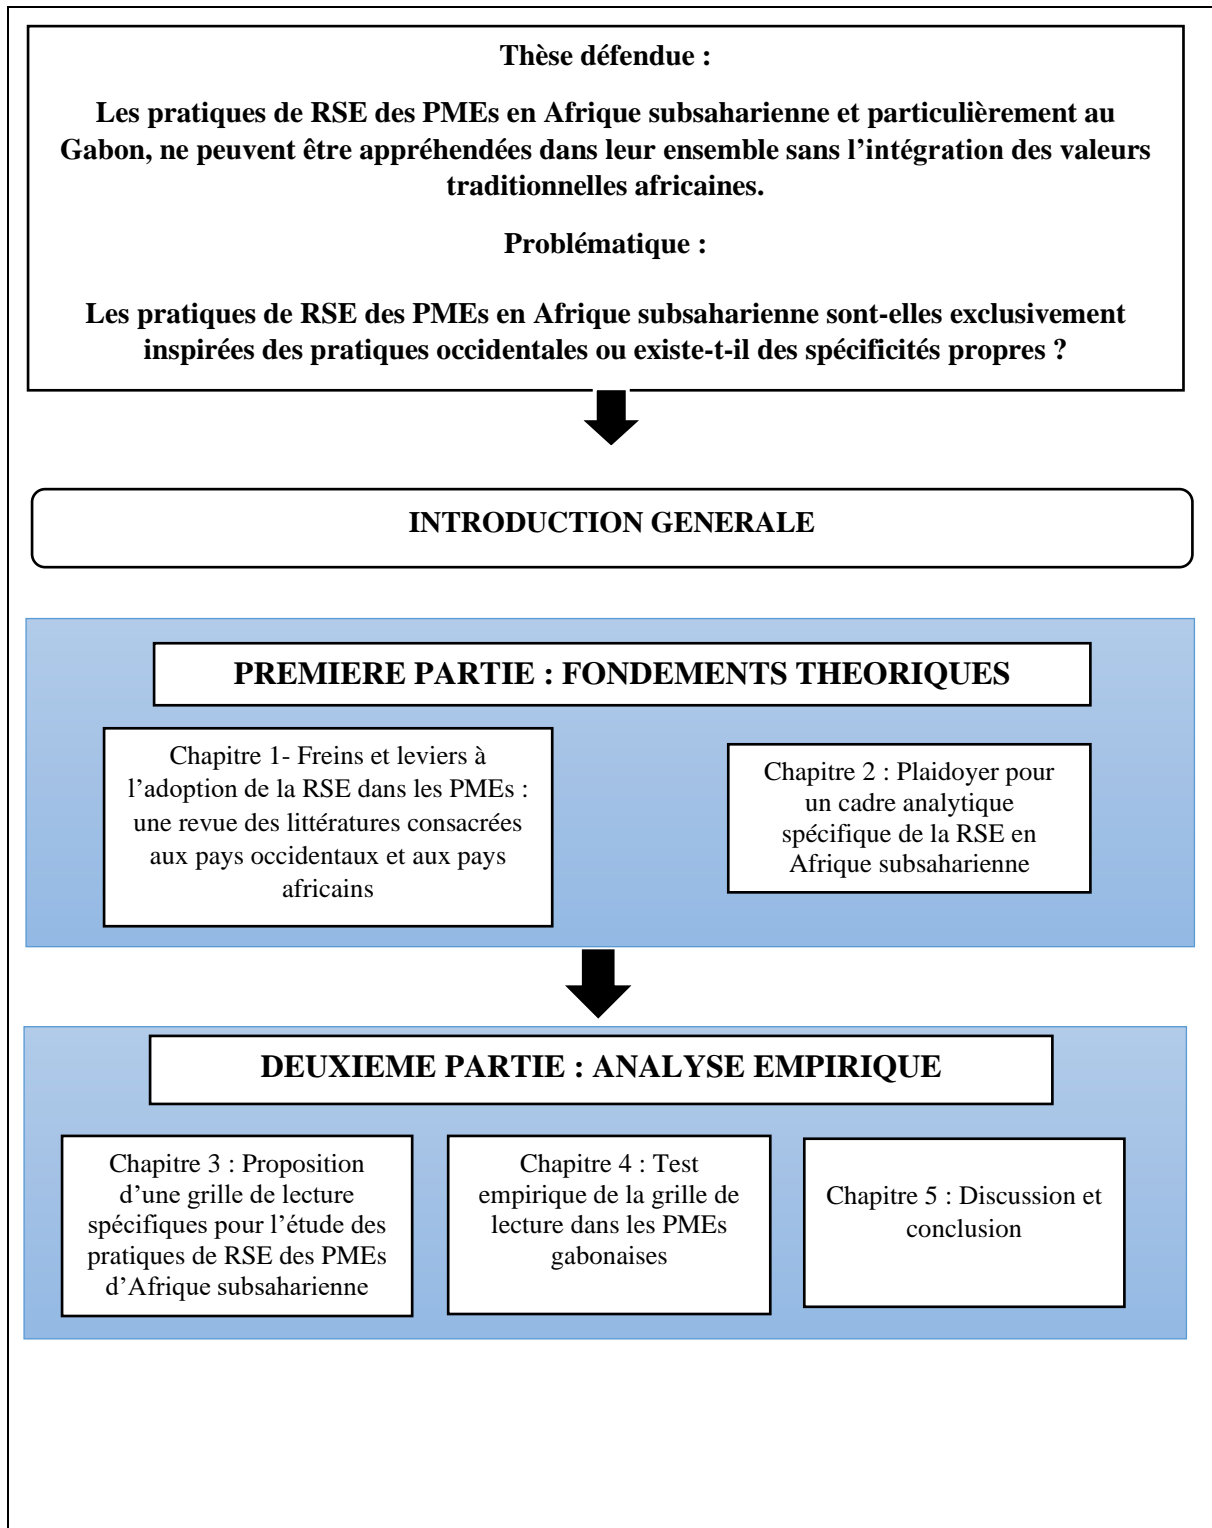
Thèse défendue :

Les pratiques de RSE des PMEs en Afrique subsaharienne et particulièrement au Gabon, ne peuvent être appréhendées dans leur ensemble sans l'intégration des valeurs traditionnelles africaines.

Problématique :

Les pratiques de RSE des PMEs en Afrique subsaharienne sont-elles exclusivement inspirées des pratiques occidentales ou existe-t-il des spécificités propres ?

INTRODUCTION GENERALE

PREMIERE PARTIE : FONDEMENTS THEORIQUES

Chapitre 1- Freins et leviers à l'adoption de la RSE dans les PMEs : une revue des littératures consacrées aux pays occidentaux et aux pays africains

Chapitre 2 : Plaidoyer pour un cadre analytique spécifique de la RSE en Afrique subsaharienne

DEUXIEME PARTIE : ANALYSE EMPIRIQUE

Chapitre 3 : Proposition d'une grille de lecture spécifiques pour l'étude des pratiques de RSE des PMEs d'Afrique subsaharienne

Chapitre 4 : Test empirique de la grille de lecture dans les PMEs gabonaises

Chapitre 5 : Discussion et conclusion